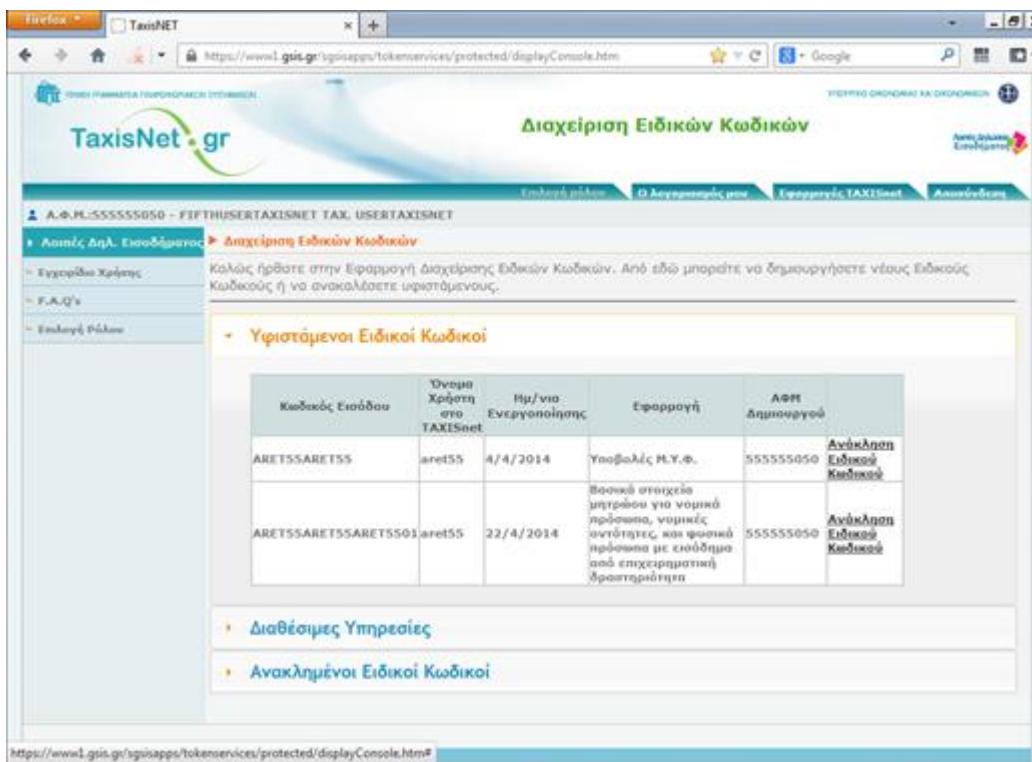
Firefox TaxisNET

https://www1.gsis.gr/sgsisapps/tokenservices/protected/displayConsole.htm

Google

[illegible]

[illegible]

TaxisNet.gr

Διαχείριση Ειδικών Κωδικών

Επιλογή ρόλου | Ο λογαριασμός μου | Εφαρμογές TAXISnet | Αποσύνδεση

Α.Φ.Μ.:555555050 - FIFTHUSERTAXISNET TAX. USERTAXISNET

Λοιπές Δηλ. Εισοδήματος

Εγχειρίδιο Χρήσης

F.A.Q's

Επιλογή Ρόλου

Διαχείριση Ειδικών Κωδικών

Καλώς ήρθατε στην Εφαρμογή Διαχείρισης Ειδικών Κωδικών. Από εδώ μπορείτε να δημιουργήσετε νέους Ειδικούς Κωδικούς ή να ανακαλέσετε υφιστάμενους.

Υφιστάμενοι Ειδικοί Κωδικοί

| Κωδικός Εισόδου | Όνομα Χρήστη στο TAXISnet | Ημ/νια Ενεργοποίησης | Εφαρμογή | ΑΦΜ Δημιουργού | |
|---|---|---|---|---|---|
| ARET55ARET55 | aret55 | 4/4/2014 | Υποβολές Μ.Υ.Φ. | 555555050 | Ανάκληση Ειδικού Κωδικού |
| ARET55ARET55ARET5501 | aret55 | 22/4/2014 | Βασικά στοιχεία μητρώου για νομικά πρόσωπα, νομικές οντότητες, και φυσικά πρόσωπα με εισόδημα από επιχειρηματική δραστηριότητα | 555555050 | Ανάκληση Ειδικού Κωδικού |

Διαθέσιμες Υπηρεσίες

Ανακλημένοι Ειδικοί Κωδικοί

https://www1.gsis.gr/sgsisapps/tokenservices/protected/displayConsole.htm#